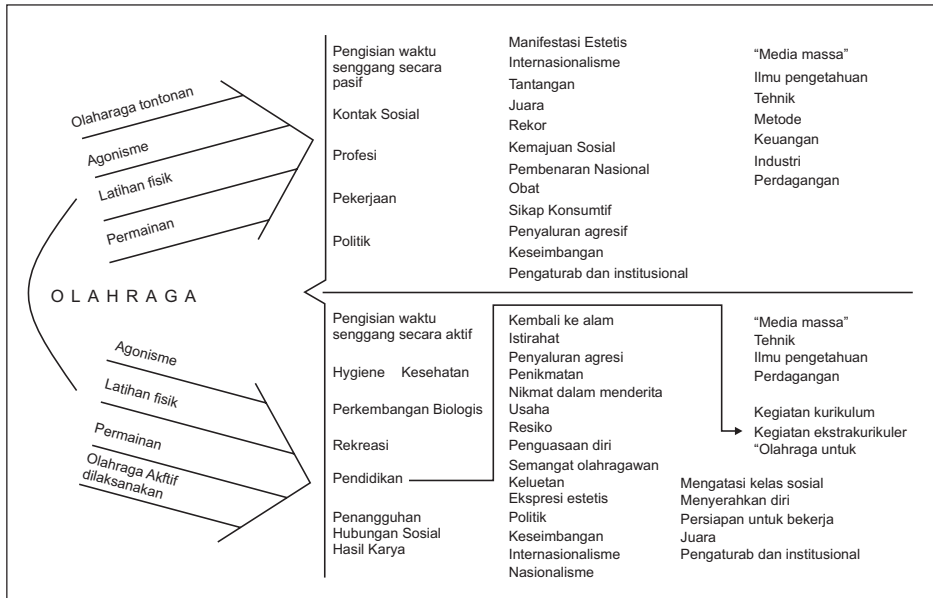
Olaharaga tontonan
Agonisme
Latihan fisik
Permainan

O L A H R A G A

Agonisme
Latihan fisik
Permainan
Olahraga Akftif dilaksanakan

Pengisian waktu senggang secara pasif
Kontak Sosial
Profesi
Pekerjaan
Politik

Manifestasi Estetis
Internasionalisme
Tantangan
Juara
Rekor
Kemajuan Sosial
Pembenaran Nasional
Obat
Sikap Konsumtif
Penyaluran agresif
Keseimbangan
Pengaturab dan institusional

"Media massa"
Ilmu pengetahuan
Tehnik
Metode
Keuangan
Industri
Perdagangan

Pengisian waktu senggang secara aktif
Hygiene Kesehatan
Perkembangan Biologis
Rekreasi
Pendidikan
Penangguhan
Hubungan Sosial
Hasil Karya

Kembali ke alam
Istirahat
Penyaluran agresi
Penikmatan
Nikmat dalam menderita
Usaha
Resiko
Penguasaan diri
Semangat olahragawan
Keluetan
Ekspresi estetis
Politik
Keseimbangan
Internasionalisme
Nasionalisme

"Media massa"
Tehnik
Ilmu pengetahuan
Perdagangan

Kegiatan kurikulum
Kegiatan ekstrakurikuler
"Olahraga untuk

Mengatasi kelas sosial
Menyerahkan diri
Persiapan untuk bekerja
Juara
Pengaturab dan institusional